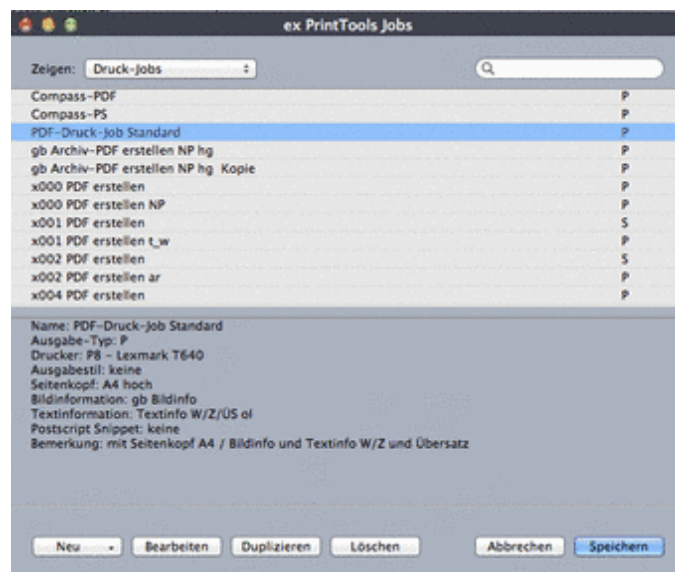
ex PrintTools Jobs

Zeigen: Druck-Jobs

| | |
|---|---|
| Compass-PDF | P |
| Compass-PS | P |
| PDF-Druck-Job Standard | P |
| gb Archiv-PDF erstellen NP hg | P |
| gb Archiv-PDF erstellen NP hg Kopie | P |
| x000 PDF erstellen | P |
| x000 PDF erstellen NP | P |
| x001 PDF erstellen | S |
| x001 PDF erstellen t_w | P |
| x002 PDF erstellen | S |
| x002 PDF erstellen ar | P |
| x004 PDF erstellen | P |

Name: PDF-Druck-Job Standard
Ausgabe-Typ: P
Drucker: P8 – Lexmark T640
Ausgabestil: keine
Seitenkopf: A4 hoch
Bildinformation: gb Bildinfo
Textinformation: Textinfo W/Z/ÜS ol
Postscript Snippet: keine
Bemerkung: mit Seitenkopf A4 / Bildinfo und Textinfo W/Z und Übersatz

Neu Bearbeiten Duplizieren Löschen Abbrechen Speichern